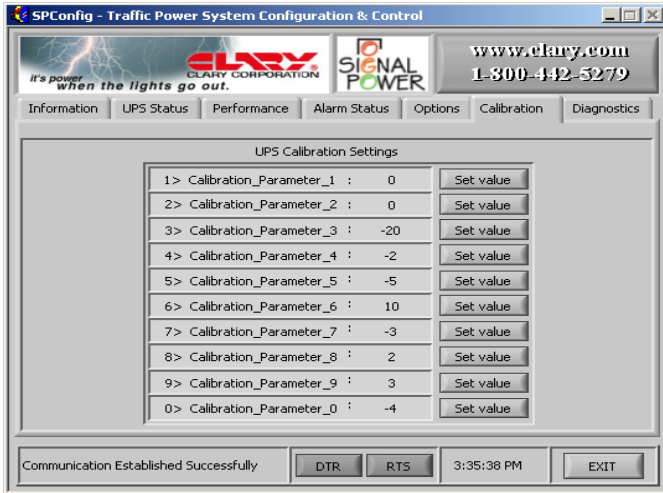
SPConfig - Traffic Power System Configuration & Control

it's power when the lights go out.

CLARY

CLARY CORPORATION

SIGNAL POWER

www.clary.com
1-800-442-5279

Information | UPS Status | Performance | Alarm Status | Options | Calibration | Diagnostics

UPS Calibration Settings

| | |
|---|---|
| 1> Calibration_Parameter_1 : 0 | Set value |
| 2> Calibration_Parameter_2 : 0 | Set value |
| 3> Calibration_Parameter_3 : -20 | Set value |
| 4> Calibration_Parameter_4 : -2 | Set value |
| 5> Calibration_Parameter_5 : -5 | Set value |
| 6> Calibration_Parameter_6 : 10 | Set value |
| 7> Calibration_Parameter_7 : -3 | Set value |
| 8> Calibration_Parameter_8 : 2 | Set value |
| 9> Calibration_Parameter_9 : 3 | Set value |
| 0> Calibration_Parameter_0 : -4 | Set value |

Communication Established Successfully

DTR

RTS

3:35:38 PM

EXIT